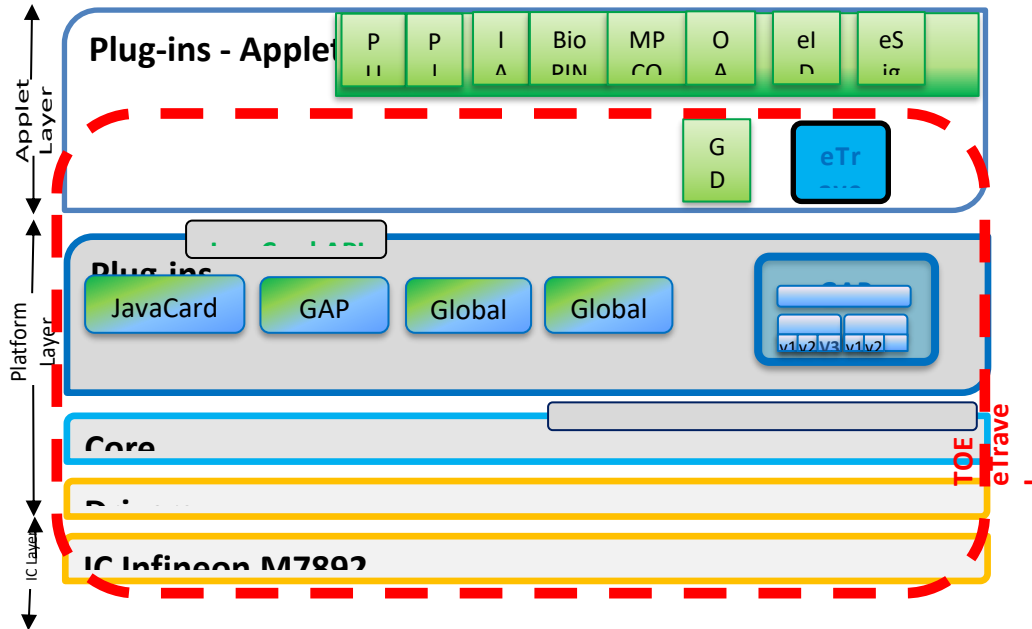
Applet Layer

Plug-ins - Applet

P
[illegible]

P
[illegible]

I
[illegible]

Bio
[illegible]

MP
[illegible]

O
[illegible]

eI
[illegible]

eS
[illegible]

G
D

eTr
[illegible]

Platform Layer

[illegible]

Plug-ins

JavaCard

GAP

Global

Global

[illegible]

v1 v2 v3 v1 v2

Core

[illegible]

IC Layer

IC Infineon M7892

TOE eTrave
-